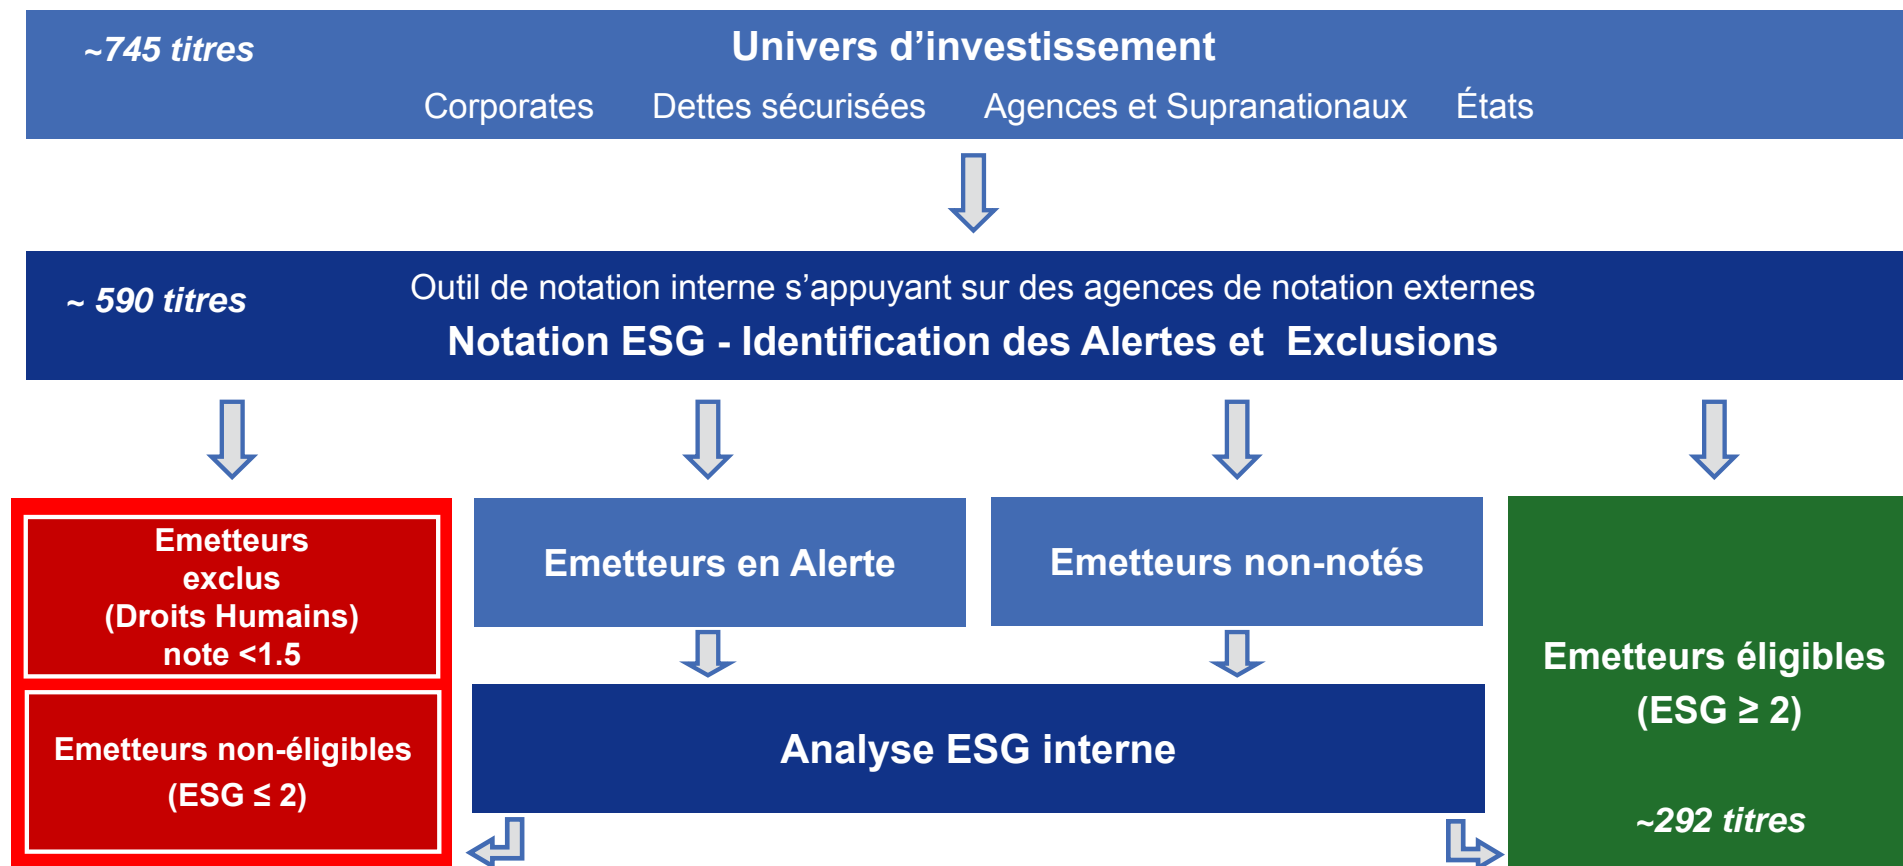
~745 titres

Univers d’investissement

Corporates Dettes sécurisées Agences et Supranationaux États

~ 590 titres

Outil de notation interne s’appuyant sur des agences de notation externes

Notation ESG - Identification des Alertes et Exclusions

Emetteurs exclus (Droits Humains) note <1.5

Emetteurs non-éligibles (ESG $\leq$ 2)

Emetteurs en Alerte

Emetteurs non-notés

Analyse ESG interne

Emetteurs éligibles (ESG $\geq$ 2)

~292 titres